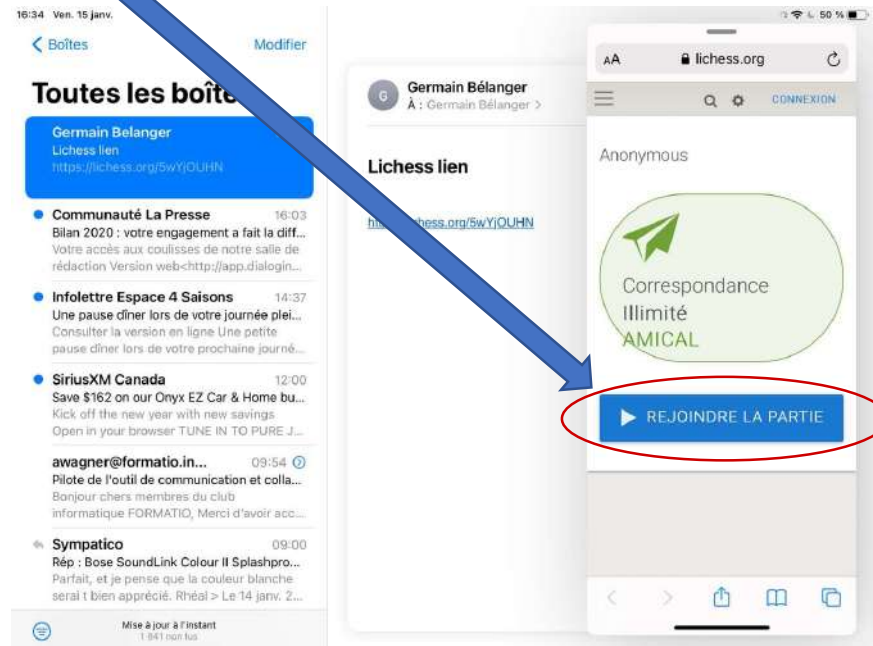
16:34 Ven. 15 janv.

50 %

< Boîtes

Modifier

Toutes les boîte

Germain Belanger
Lichess lien
https://lichess.org/5wYjOUHN

Communauté La Presse 16:03
Bilan 2020 : votre engagement a fait la diff...
Votre accès aux coulisses de notre salle de rédaction Version web<http://app.dialogin...

Infolettre Espace 4 Saisons 14:37
Une pause dîner lors de votre journée plei...
Consulter la version en ligne Une petite pause dîner lors de votre prochaine journé...

SiriusXM Canada 12:00
Save $162 on our Onyx EZ Car & Home bu...
Kick off the new year with new savings Open in your browser TUNE IN TO PURE J...

awagner@formatio.in... 09:54
Pilote de l'outil de communication et colla...
Bonjour chers membres du club informatique FORMATIO, Merci d'avoir acc...

Sympatico 09:00
Rép : Bose SoundLink Colour II Splashpro...
Parfait, et je pense que la couleur blanche serai t bien apprécié. Rhéal > Le 14 janv. 2...

Mise à jour à l'instant
1 841 non lus

G
Germain Bélanger
À : Germain Bélanger >

Lichess lien

https://lichess.org/5wYjOUHN

AA lichess.org

CONNEXION

Anonymous

Correspondance
Illimité
AMICAL

REJOINDRE LA PARTIE